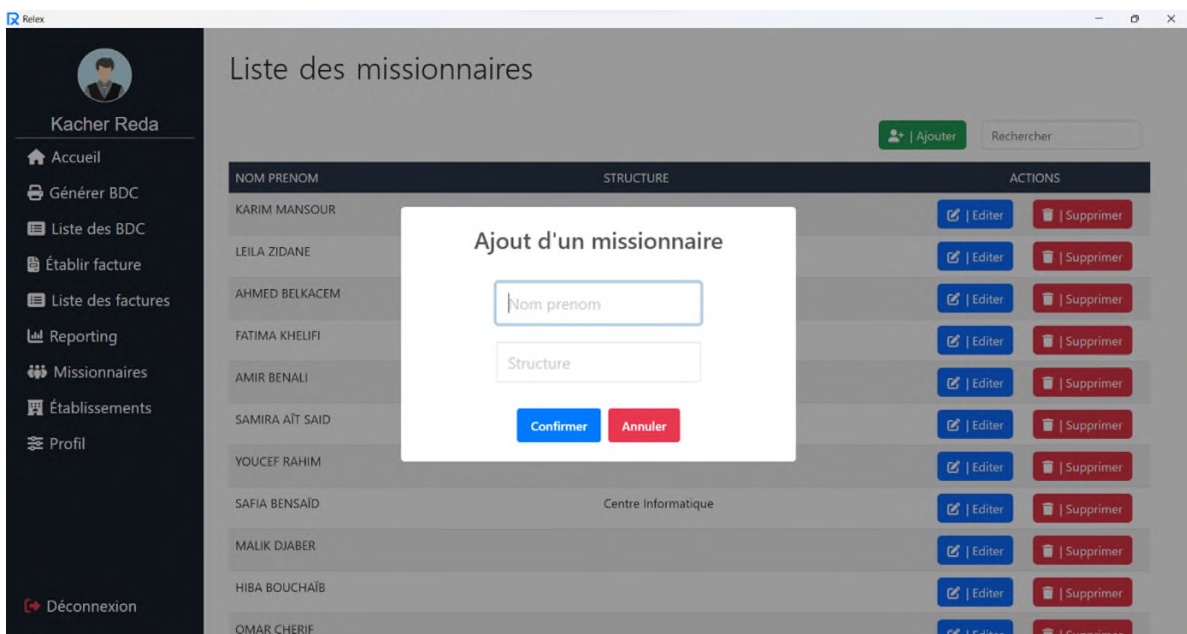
Relex

Kacher Reda

Accueil
Générer BDC
Liste des BDC
Établir facture
Liste des factures
Reporting
Missionnaires
Établissements
Profil

Déconnexion

Liste des missionnaires

| Ajouter

Rechercher

| NOM PRENOM | STRUCTURE | ACTIONS |
|---|---|---|
| KARIM MANSOUR | | \| Editer \| Supprimer |
| LEILA ZIDANE | | \| Editer \| Supprimer |
| AHMED BELKACEM | | \| Editer \| Supprimer |
| FATIMA KHELIFI | | \| Editer \| Supprimer |
| AMIR BENALI | | \| Editer \| Supprimer |
| SAMIRA AÏT SAID | | \| Editer \| Supprimer |
| YOUCEF RAHIM | | \| Editer \| Supprimer |
| SAFIA BENSAÏD | Centre Informatique | \| Editer \| Supprimer |
| MALIK DJABER | | \| Editer \| Supprimer |
| HIBA BOUCHAÏB | | \| Editer \| Supprimer |
| OMAR CHERIF | | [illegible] |

Ajout d'un missionnaire

Nom prenom

Structure

Confirmer

Annuler